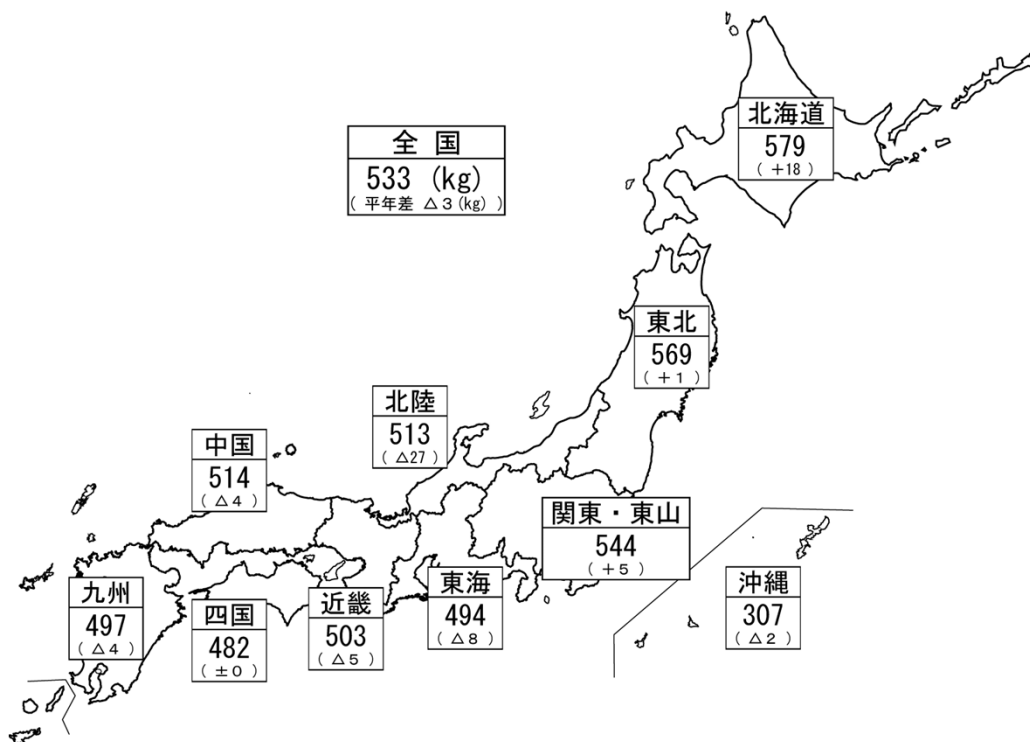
北海道
579
( +18 )

全 国
533 (kg)
( 平年差 △3(kg) )

東北
569
( +1 )

北陸
513
( △27 )

中国
514
( △4 )

関東・東山
544
( +5 )

東海
494
( △8 )

沖縄
307
( △2 )

九州
497
( △4 )

四国
482
( ±0 )

近畿
503
( △5 )